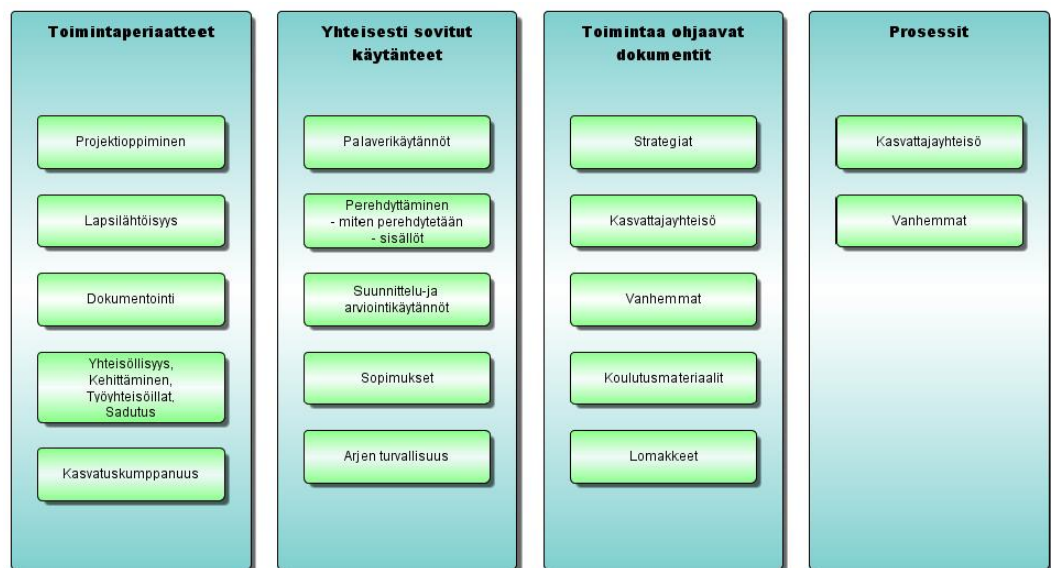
Toimintaperiaatteet

Projektioppiminen

Lapsilähtöisyys

Dokumentointi

Yhteisöllisyys, Kehittäminen, Työyhteisöillat, Sadutus

Kasvatuskumppanuus

Yhteisesti sovitut käytänteet

Palaverikäytännöt

Perehdyttäminen
- miten perehdytetään
- sisällöt

Suunnittelu-ja arviointikäytännöt

Sopimukset

Arjen turvallisuus

Toimintaa ohjaavat dokumentit

Strategiat

Kasvattajayhteisö

Vanhemmat

Koulutusmateriaalit

Lomakkeet

Prosessit

Kasvattajayhteisö

Vanhemmat